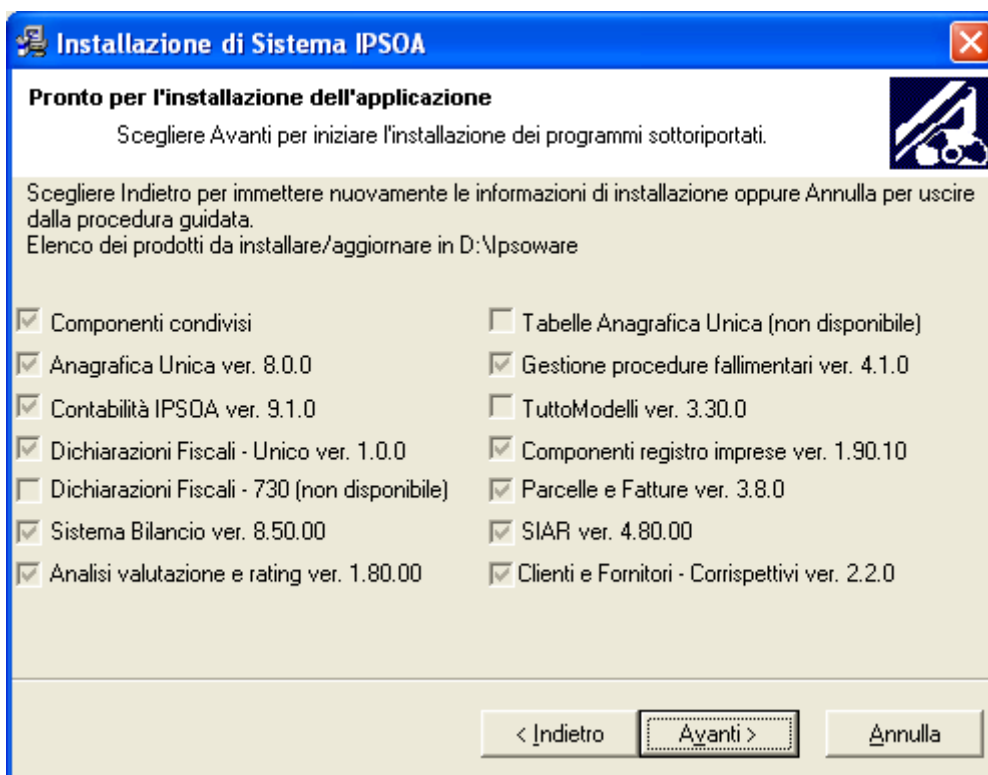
Installazione di Sistema IPSOA

Pronto per l'installazione dell'applicazione

Scegliere Avanti per iniziare l'installazione dei programmi sottoriportati.

Scegliere Indietro per immettere nuovamente le informazioni di installazione oppure Annulla per uscire dalla procedura guidata.
Elenco dei prodotti da installare/aggiornare in D:\Ipsoware

Componenti condivisi
Anagrafica Unica ver. 8.0.0
Contabilità IPSOA ver. 9.1.0
Dichiarazioni Fiscali - Unico ver. 1.0.0
Dichiarazioni Fiscali - 730 (non disponibile)
Sistema Bilancio ver. 8.50.00
Analisi valutazione e rating ver. 1.80.00

Tabelle Anagrafica Unica (non disponibile)
Gestione procedure fallimentari ver. 4.1.0
TuttoModelli ver. 3.30.0
Componenti registro imprese ver. 1.90.10
Parcelle e Fatture ver. 3.8.0
SIAR ver. 4.80.00
Clienti e Fornitori - Corrispettivi ver. 2.2.0

< Indietro
Avanti >
Annulla